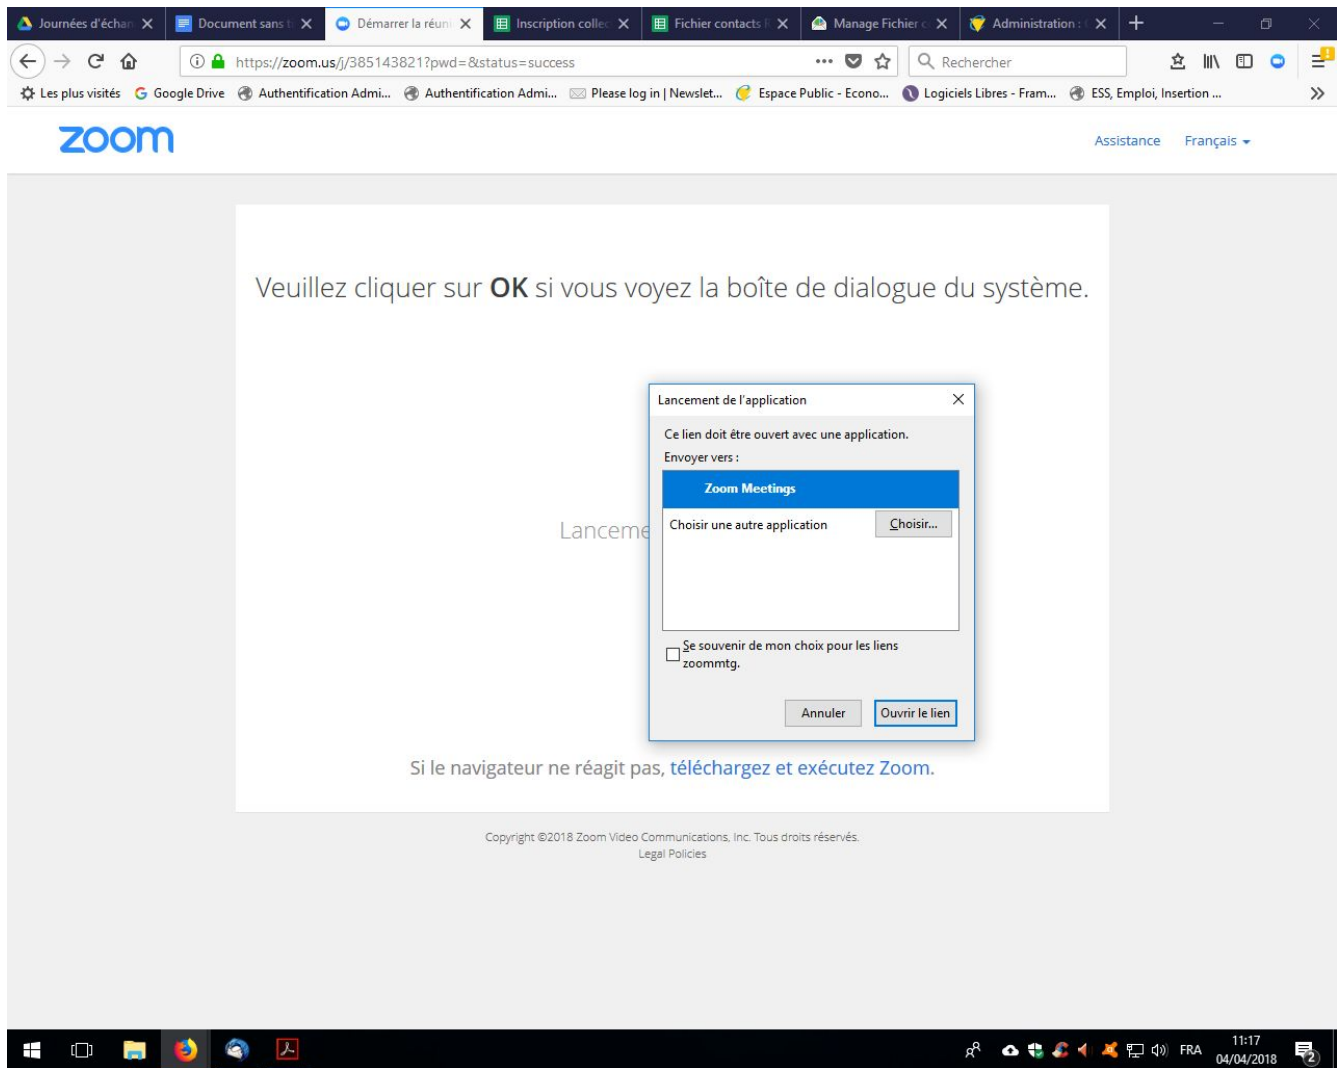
Journées d'échan | Document sans t | Démarrer la réuni | Inscription collec | Fichier contacts | Manage Fichier | Administration :

https://zoom.us/j/385143821?pwd=&status=success

Rechercher

Les plus visités | Google Drive | Authentification Admi... | Authentification Admi... | Please log in | Newslet... | Espace Public - Econo... | Logiciels Libres - Fram... | ESS, Emploi, Insertion ...

zoom

Assistance | Français

Veuillez cliquer sur **OK** si vous voyez la boîte de dialogue du système.

Lanceme

Lancement de l'application

Ce lien doit être ouvert avec une application.

Envoyer vers :

Zoom Meetings

Choisir une autre application | Choisir...

Se souvenir de mon choix pour les liens zoommtg.

Annuler | Ouvrir le lien

Si le navigateur ne réagit pas, téléchargez et exécutez Zoom.

Copyright ©2018 Zoom Video Communications, Inc. Tous droits réservés.
Legal Policies

FRA 11:17 04/04/2018